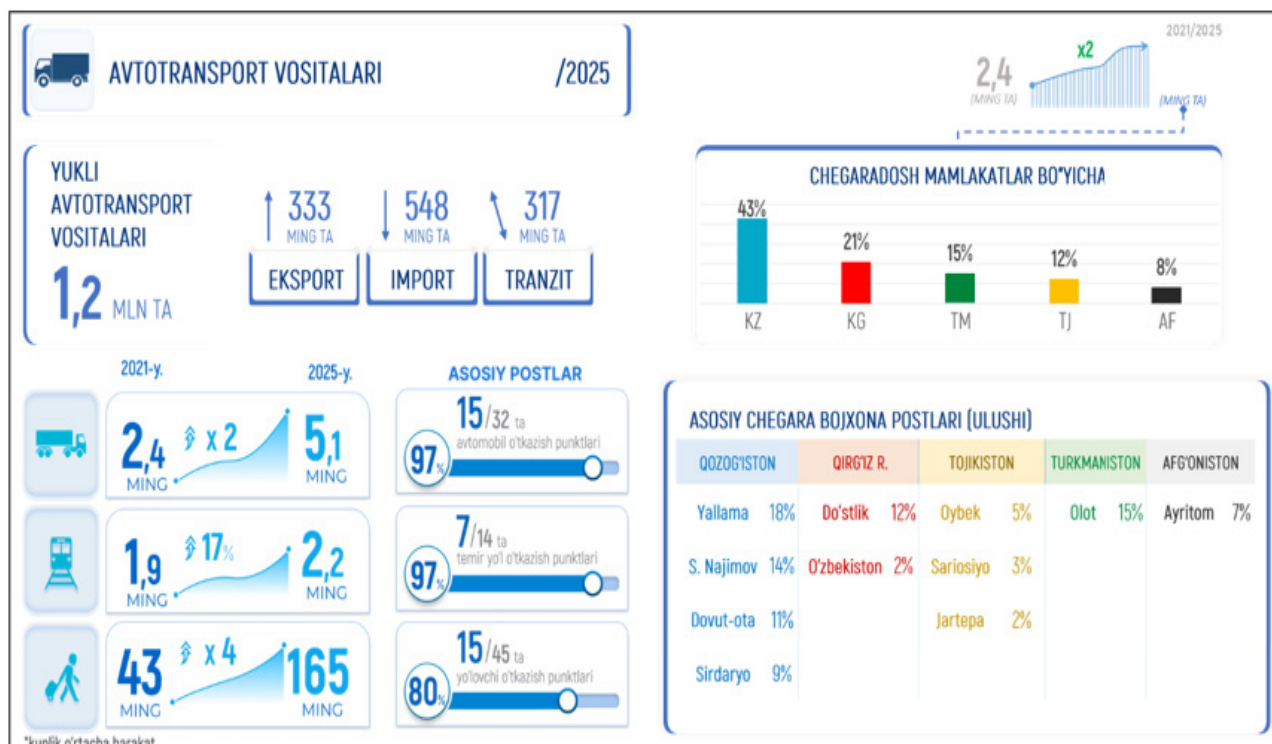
AVTOTRANSPORT VOSITALARI /2025

2021/2025

2,4 (MING TA) x2 (MING TA)

YUKLI AVTOTRANSPORT VOSITALARI

1,2 MLN TA

333 MING TA EKSPORT

548 MING TA IMPORT

317 MING TA TRANZIT

CHEGARADOSH MAMLAKATLAR BO'YICHA

43% KZ
21% KG
15% TM
12% TJ
8% AF

2021-y. 2025-y.

2,4 MING x 2 5,1 MING

1,9 MING 17% 2,2 MING

43 MING x 4 165 MING

ASOSIY POSTLAR

15/32 ta avtomobil o'tkazish punktlari 97%

7/14 ta temir yo'l o'tkazish punktlari 97%

15/45 ta yo'lovchi o'tkazish punktlari 80%

ASOSIY CHEGARA BOJXONA POSTLARI (ULUSHI)

| QOZOG'ISTON | | QIRG'IZ R. | | TOJIKISTON | | TURKMANISTON | | AFG'ONISTON | |
|---|---|---|---|---|---|---|---|---|---|
| Yallama | 18% | Do'stlik | 12% | Oybek | 5% | Olot | 15% | Ayritom | 7% |
| S. Najimov | 14% | O'zbekiston | 2% | Sariosiyo | 3% | | | | |
| Dovut-ota | 11% | | | Jartepa | 2% | | | | |
| Sirdaryo | 9% | | | | | | | | |

*kunlik o'rtacha harakat